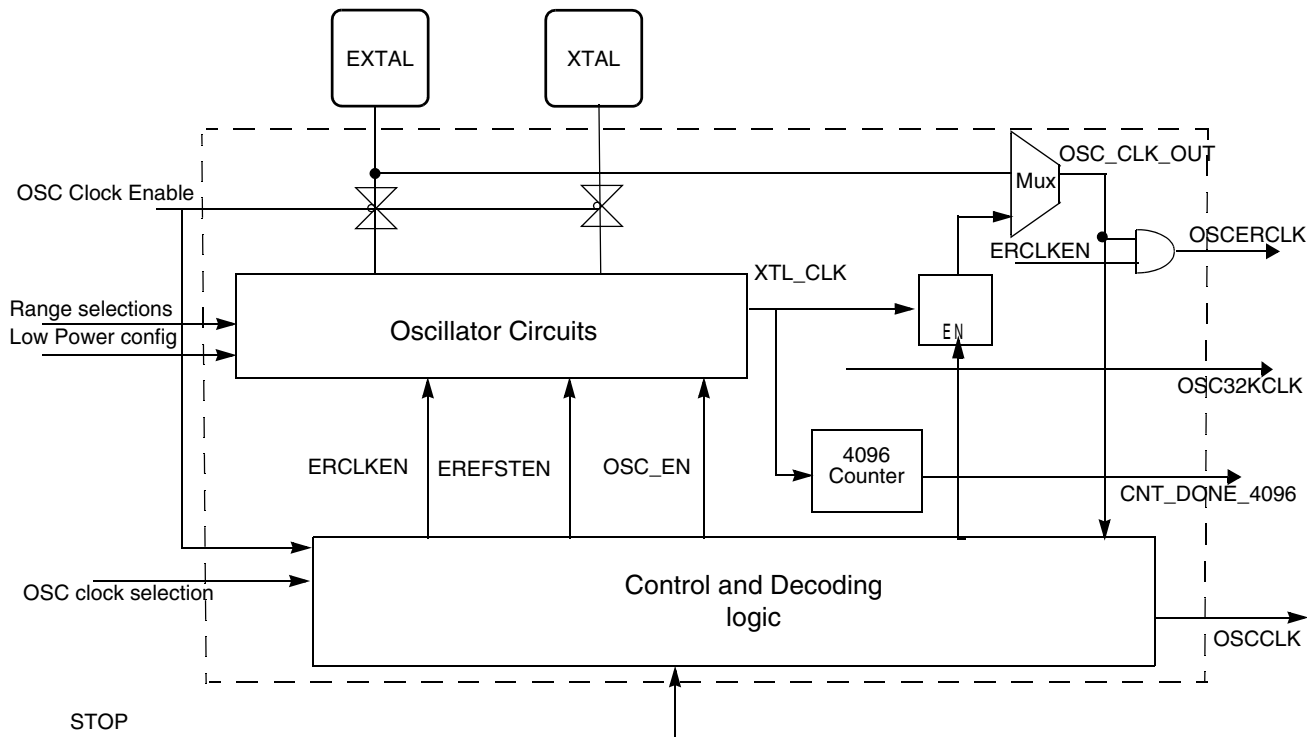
EXTAL

XTAL

OSC_CLK_OUT

Mux

OSC Clock Enable

OSCERCLK

ERCLKEN

XTL_CLK

Range selections

Low Power config

Oscillator Circuits

EN

OSC32KCLK

4096 Counter

ERCLKEN

EREFSTEN

OSC_EN

CNT_DONE_4096

OSC clock selection

Control and Decoding logic

OSCCLK

STOP